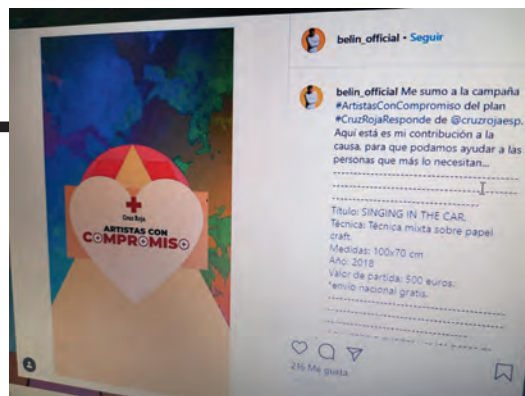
belin_official • Seguir

belin_official Me sumo a la campaña #ArtistasConCompromiso del plan #CruzRojaResponde de @cruzrojaesp. Aquí está es mi contribución a la causa, para que podamos ayudar a las personas que más lo necesitan...

Título: SINGING IN THE CAR.
Técnica: Técnica mixta sobre papel craft.
Medidas: 100x70 cm
Año: 2018
Valor de partida: 500 euros.
*envío nacional gratis.

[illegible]

Cruz Roja
ARTISTAS CON COMPROMISO

216 Me gusta